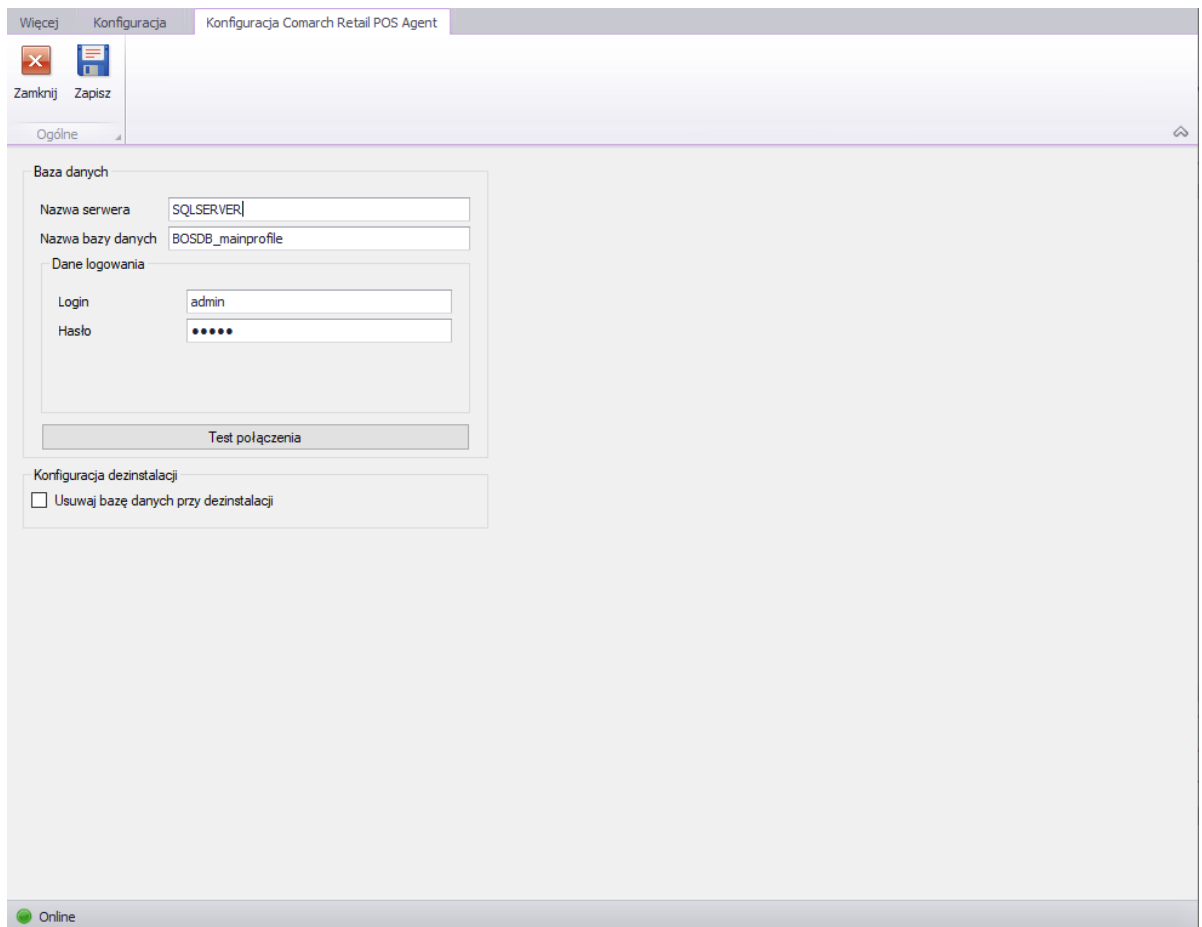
Więcej Konfiguracja Konfiguracja Comarch Retail POS Agent

Zamknij Zapisz

Ogólne

Baza danych

Nazwa serwera SQLSERVER

Nazwa bazy danych BOSDB_mainprofile

Dane logowania

Login admin

Hasło •••••

Test połączenia

Konfiguracja dezinstalacji

Usuwaj bazę danych przy dezinstalacji

Online